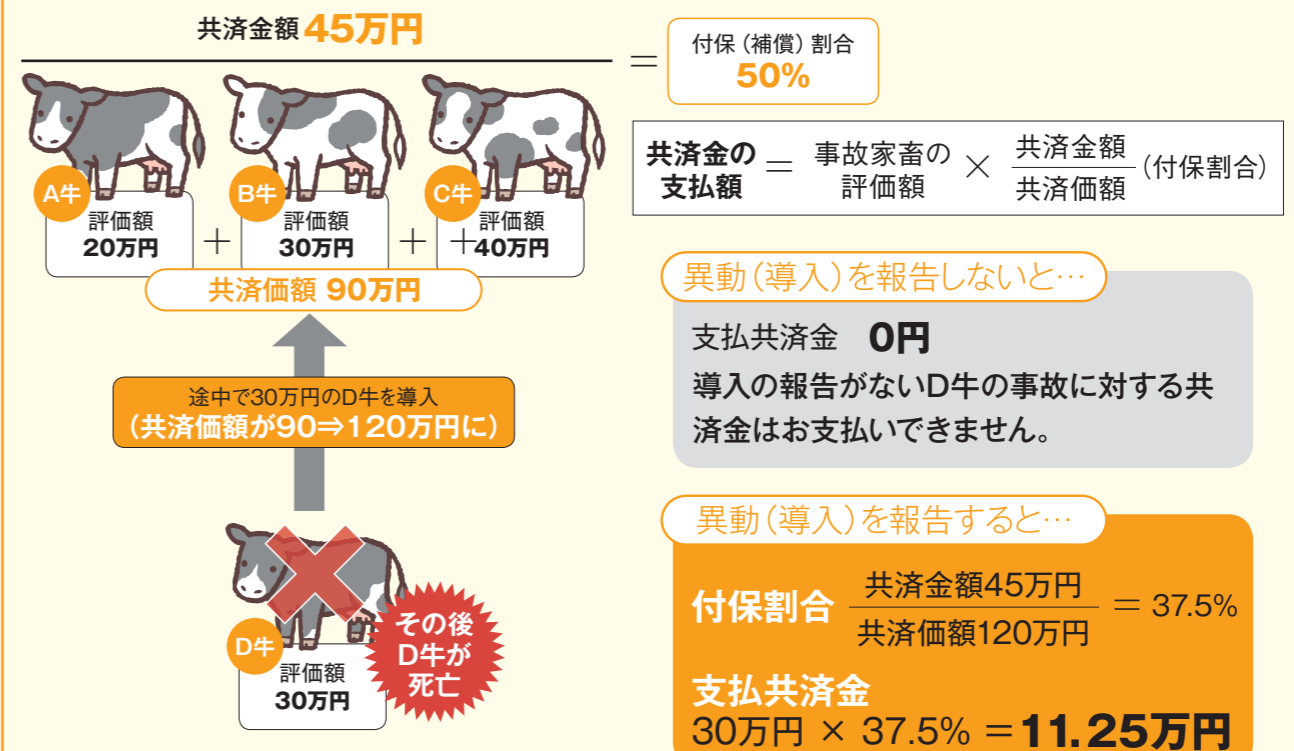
共済金額 45万円

＝ 付保（補償）割合 50%

A牛 評価額 20万円 ＋ B牛 評価額 30万円 ＋ C牛 評価額 40万円

共済価額 90万円

共済金の支払額 ＝ 事故家畜の評価額 × $\frac{共済金額}{共済価額}$（付保割合）

異動（導入）を報告しないと…

支払共済金 0円

導入の報告がないD牛の事故に対する共済金はお支払いできません。

途中で30万円のD牛を導入（共済価額が90⇒120万円に）

D牛 評価額 30万円

その後D牛が死亡

異動（導入）を報告すると…

付保割合 $\frac{共済金額45万円}{共済価額120万円}$ ＝ 37.5%

支払共済金
30万円 × 37.5% ＝11.25万円